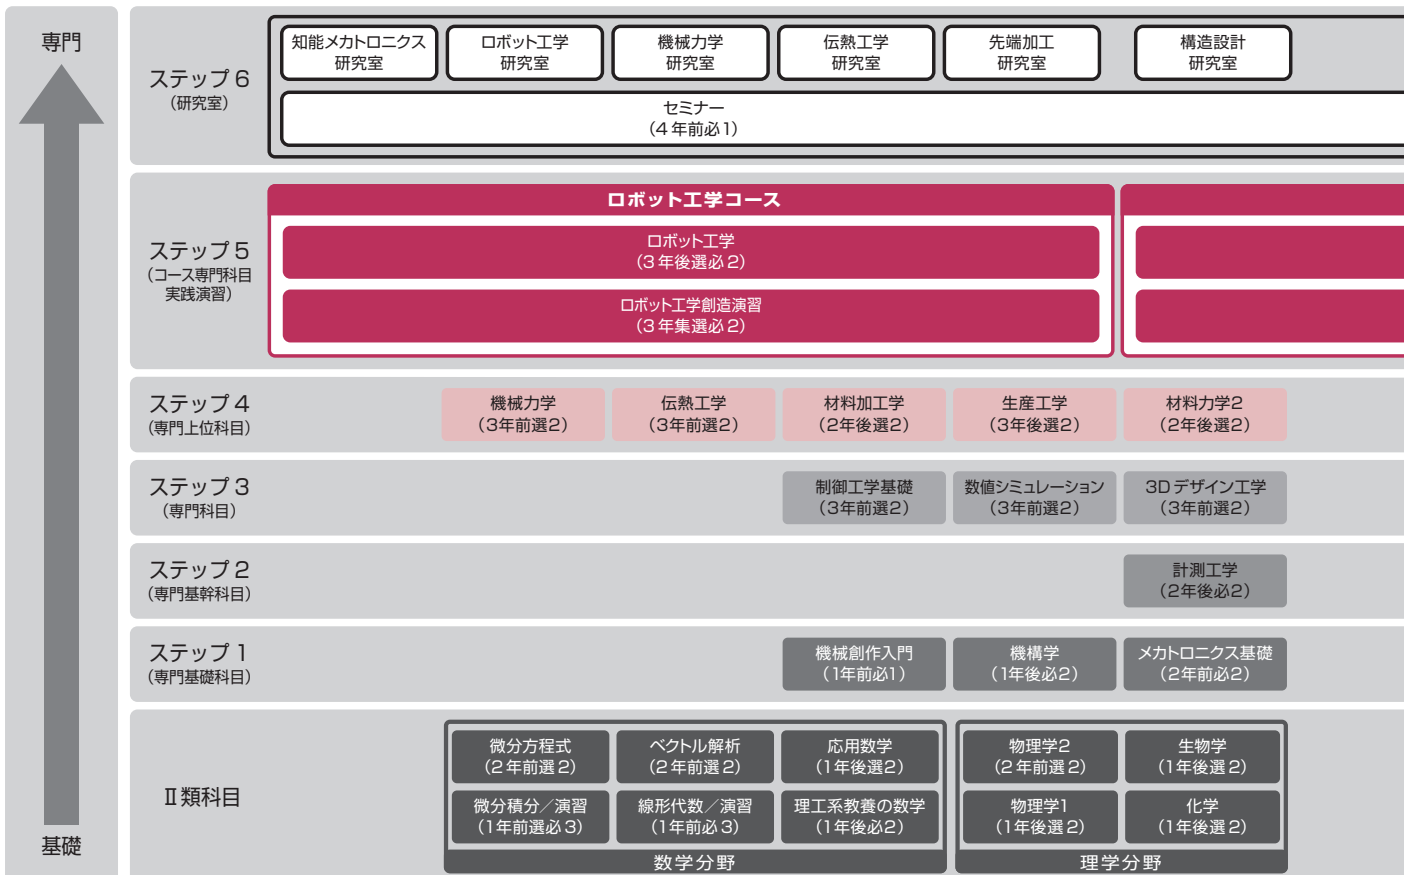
専門

基礎

ステップ６
（研究室）

知能メカトロニクス研究室
ロボット工学研究室
機械力学研究室
伝熱工学研究室
先端加工研究室
構造設計研究室

セミナー
（４年前必１）

ステップ５
（コース専門科目実践演習）

ロボット工学コース

ロボット工学
（３年後選必２）

ロボット工学創造演習
（３年集選必２）

ステップ４
（専門上位科目）

機械力学
（3年前選2）

伝熱工学
（3年前選2）

材料加工学
（2年後選2）

生産工学
（3年後選2）

材料力学2
（2年後選2）

ステップ３
（専門科目）

制御工学基礎
（3年前選2）

数値シミュレーション
（3年前選2）

3Dデザイン工学
（3年前選2）

ステップ２
（専門基幹科目）

計測工学
（2年後必2）

ステップ１
（専門基礎科目）

機械創作入門
（1年前必1）

機構学
（1年後必2）

メカトロニクス基礎
（2年前必2）

Ⅱ類科目

微分方程式
（２年前選２）

ベクトル解析
（２年前選２）

応用数学
（１年後選２）

微分積分／演習
（１年前選必３）

線形代数／演習
（１年前必３）

理工系教養の数学
（１年後必２）

数学分野

物理学２
（２年前選２）

生物学
（１年後選２）

物理学１
（１年後選２）

化学
（１年後選２）

理学分野